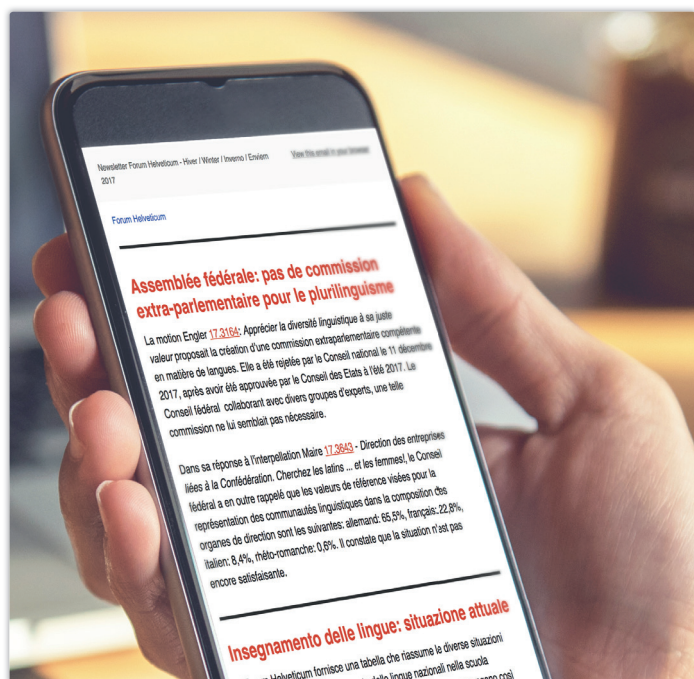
Newsletter Forum Helveticum - Hiver / Winter / Inverno / Enviern 2017

View this email in your browser

Forum Helveticum

Assemblée fédérale: pas de commission extra-parlementaire pour le plurilinguisme

La motion Engler 17.3164: Apprécier la diversité linguistique à sa juste valeur proposait la création d'une commission extraparlementaire compétente en matière de langues. Elle a été rejetée par le Conseil national le 11 décembre 2017, après avoir été approuvée par le Conseil des Etats à l'été 2017. Le Conseil fédéral collaborant avec divers groupes d'experts, une telle commission ne lui semblait pas nécessaire.

Dans sa réponse à l'interpellation Maire 17.3643 - Direction des entreprises liées à la Confédération. Cherchez les latins ... et les femmes!, le Conseil fédéral a en outre rappelé que les valeurs de référence visées pour la représentation des communautés linguistiques dans la composition des organes de direction sont les suivantes: allemand: 65,5%, français: 22,8%, italien: 8,4%, rhéto-romanche: 0,6%. Il constate que la situation n'est pas encore satisfaisante.

Insegnamento delle lingue: situazione attuale

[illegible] Helveticum fornisce una tabella che riassume le diverse situazioni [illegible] lingue nazionali nella scuola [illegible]